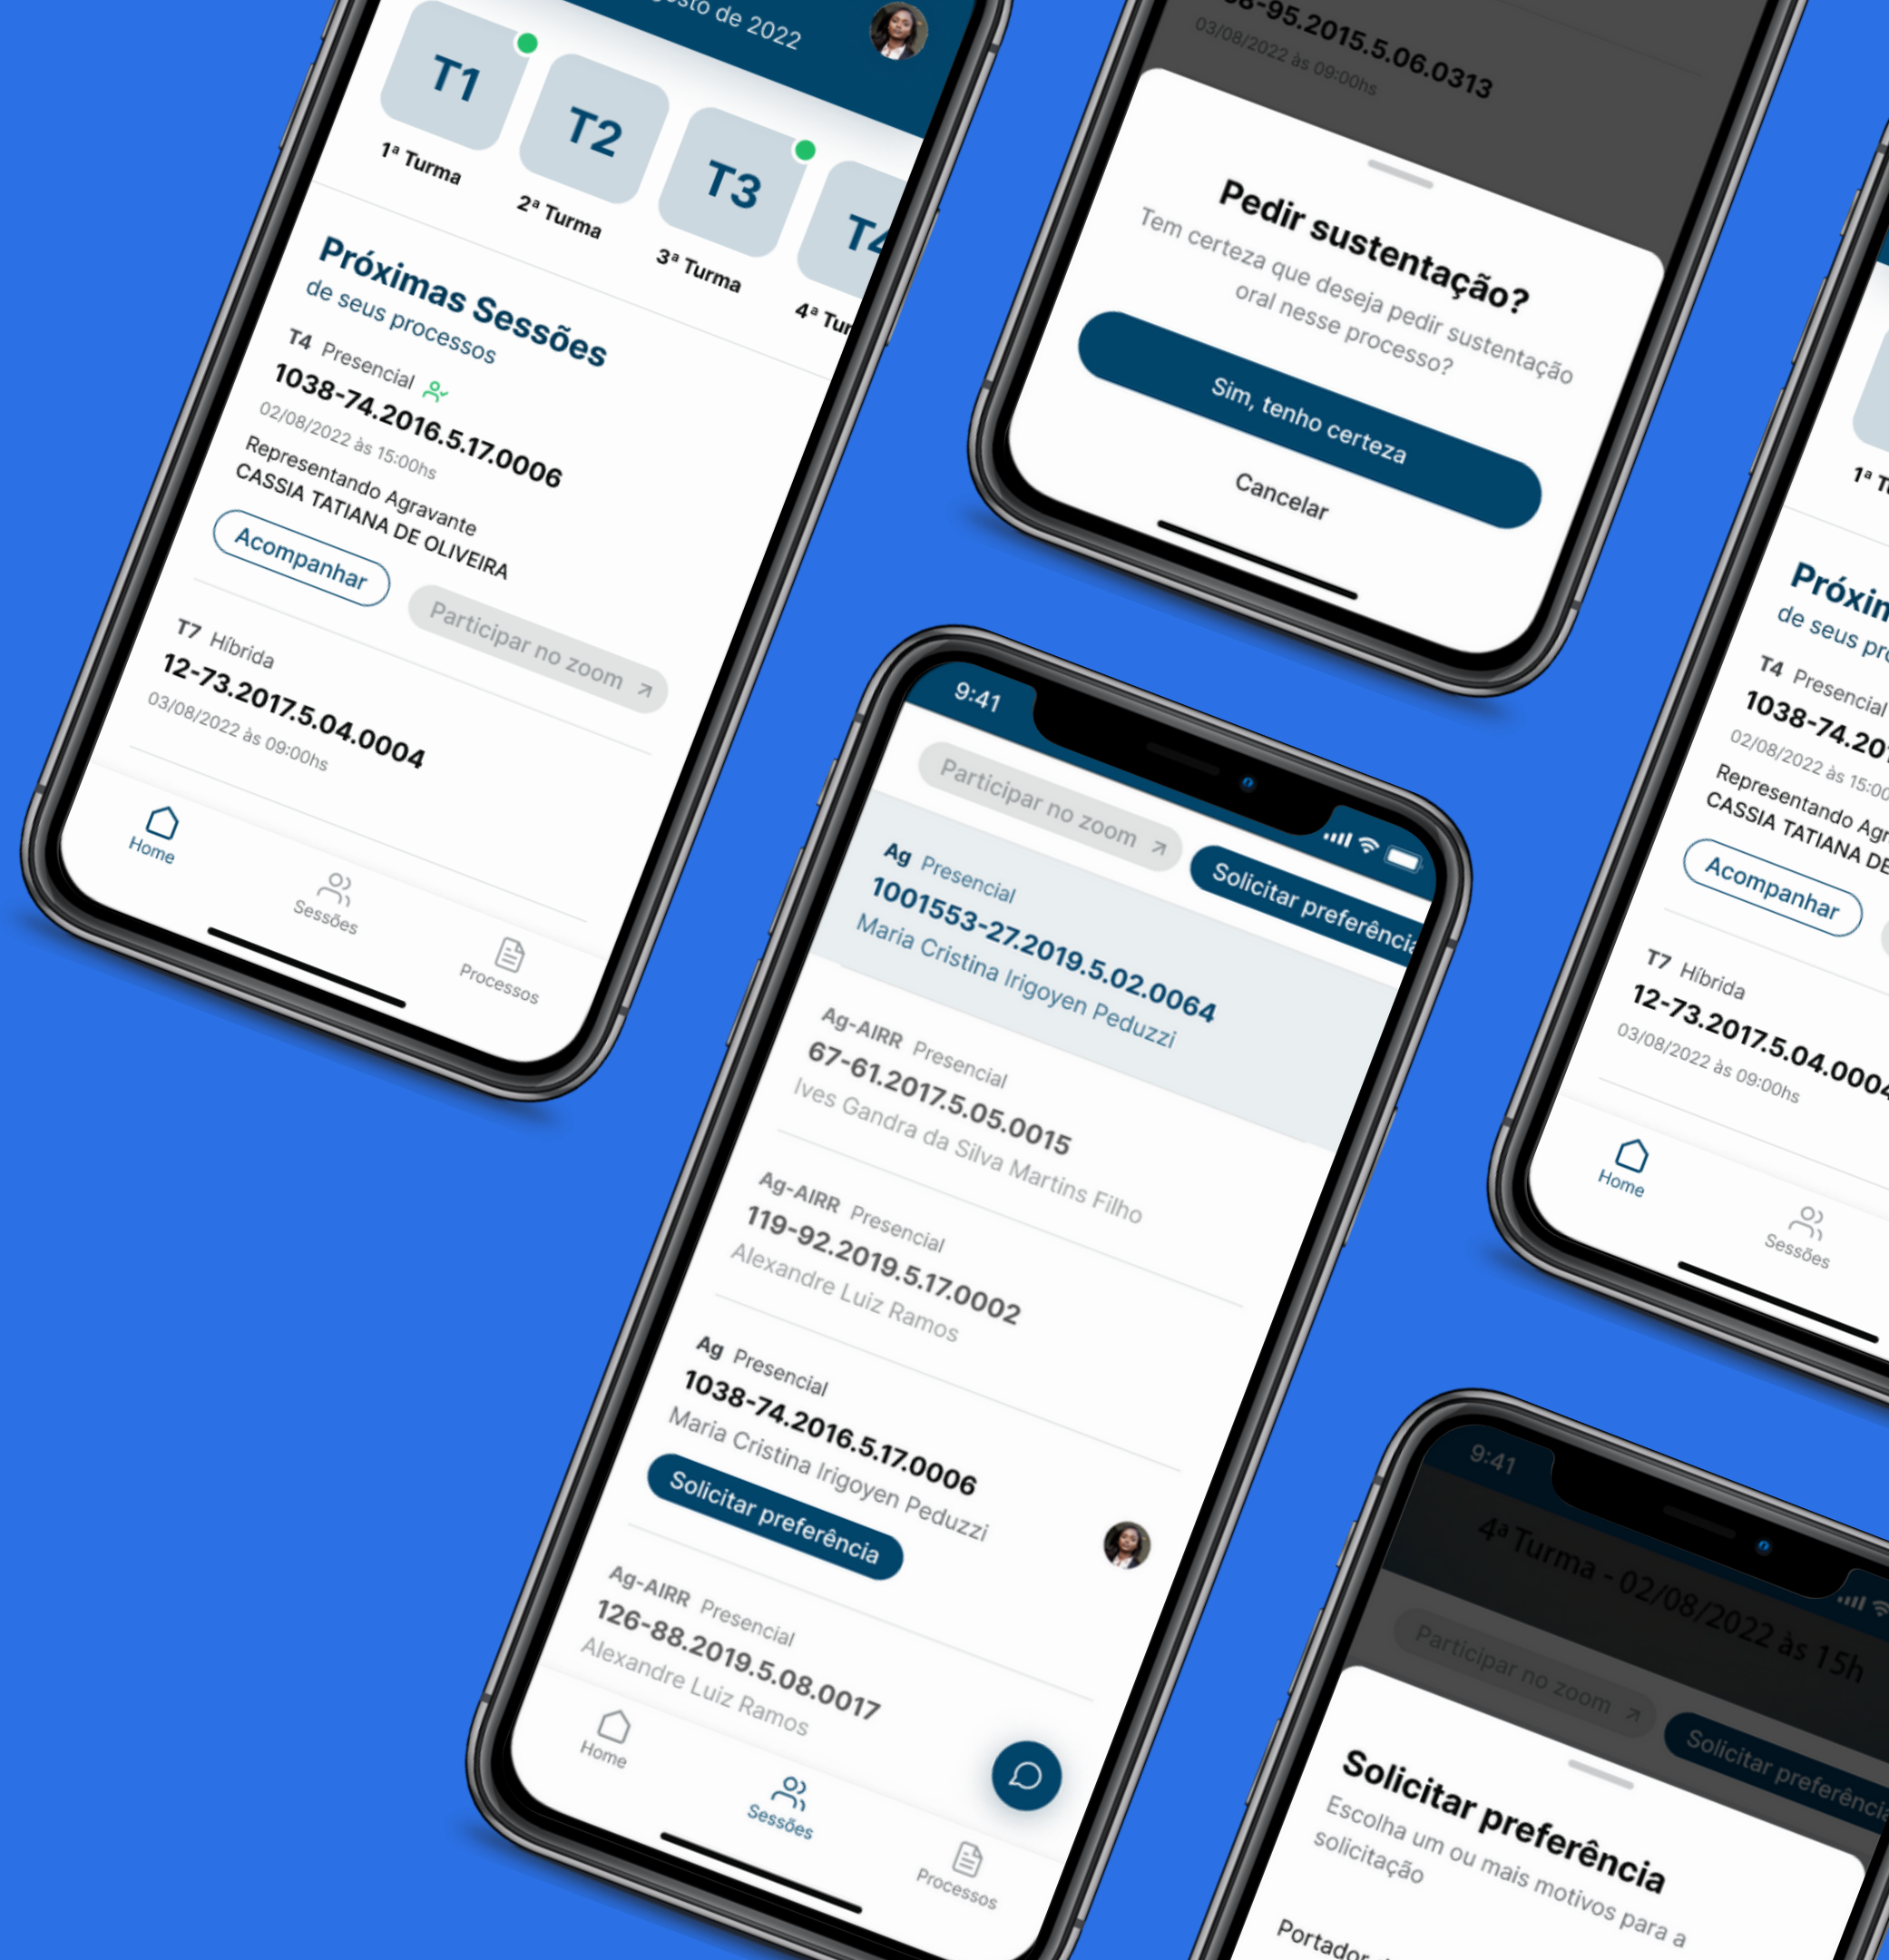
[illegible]sto de 2022

T1
1ª Turma
T2
2ª Turma
T3
3ª Turma
T4
4ª Tur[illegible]

Próximas Sessões
de seus processos

T4 Presencial
1038-74.2016.5.17.0006
02/08/2022 às 15:00hs
Representando Agravante
CASSIA TATIANA DE OLIVEIRA
Acompanhar
Participar no zoom

T7 Híbrida
12-73.2017.5.04.0004
03/08/2022 às 09:00hs

Home
Sessões
Processos

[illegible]-95.2015.5.06.0313
03/08/2022 às 09:00hs

Pedir sustentação?
Tem certeza que deseja pedir sustentação oral nesse processo?
Sim, tenho certeza
Cancelar

9:41
Participar no zoom
Solicitar preferência

Ag Presencial
1001553-27.2019.5.02.0064
Maria Cristina Irigoyen Peduzzi

Ag-AIRR Presencial
67-61.2017.5.05.0015
Ives Gandra da Silva Martins Filho

Ag-AIRR Presencial
119-92.2019.5.17.0002
Alexandre Luiz Ramos

Ag Presencial
1038-74.2016.5.17.0006
Maria Cristina Irigoyen Peduzzi
Solicitar preferência

Ag-AIRR Presencial
126-88.2019.5.08.0017
Alexandre Luiz Ramos

Home
Sessões
Processos

1ª T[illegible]
Próxim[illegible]
de seus pr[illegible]
T4 Presencial
1038-74.20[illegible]
02/08/2022 às 15:00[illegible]
Representando Agr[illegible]
CASSIA TATIANA DE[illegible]
Acompanhar
T7 Híbrida
12-73.2017.5.04.000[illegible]
03/08/2022 às 09:00hs
Home
Sessões

9:41
4ª Turma - 02/08/2022 às 15h
Participar no zoom
Solicitar preferência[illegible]
Solicitar preferência
Escolha um ou mais motivos para a solicitação
Portador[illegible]